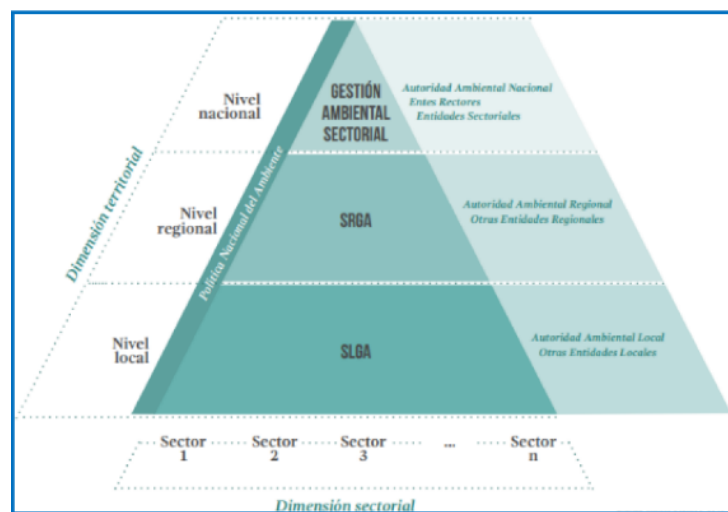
Dimensión territorial

Nivel nacional

GESTIÓN AMBIENTAL SECTORIAL

Autoridad Ambiental Nacional
Entes Rectores
Entidades Sectoriales

Política Nacional del Ambiente

Nivel regional

SRGA

Autoridad Ambiental Regional
Otras Entidades Regionales

Nivel local

SLGA

Autoridad Ambiental Local
Otras Entidades Locales

Sector 1 Sector 2 Sector 3 ... Sector n

Dimensión sectorial